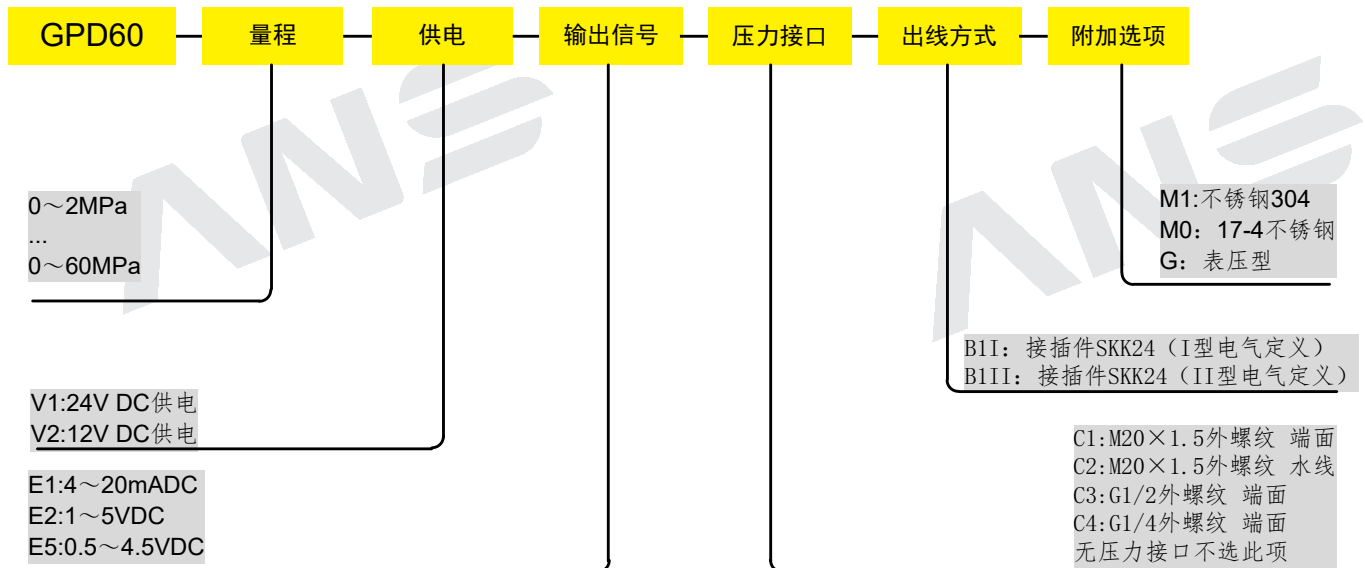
GPD60 — 量程 — 供电 — 输出信号 — 压力接口 — 出线方式 — 附加选项

0～2MPa
...
0～60MPa

M1:不锈钢304
M0：17-4不锈钢
G：表压型

B1I：接插件SKK24（I型电气定义）
B1II：接插件SKK24（II型电气定义）

V1:24V DC供电
V2:12V DC供电

C1:M20×1.5外螺纹 端面
C2:M20×1.5外螺纹 水线
C3:G1/2外螺纹 端面
C4:G1/4外螺纹 端面
无压力接口不选此项

E1:4～20mADC
E2:1～5VDC
E5:0.5～4.5VDC